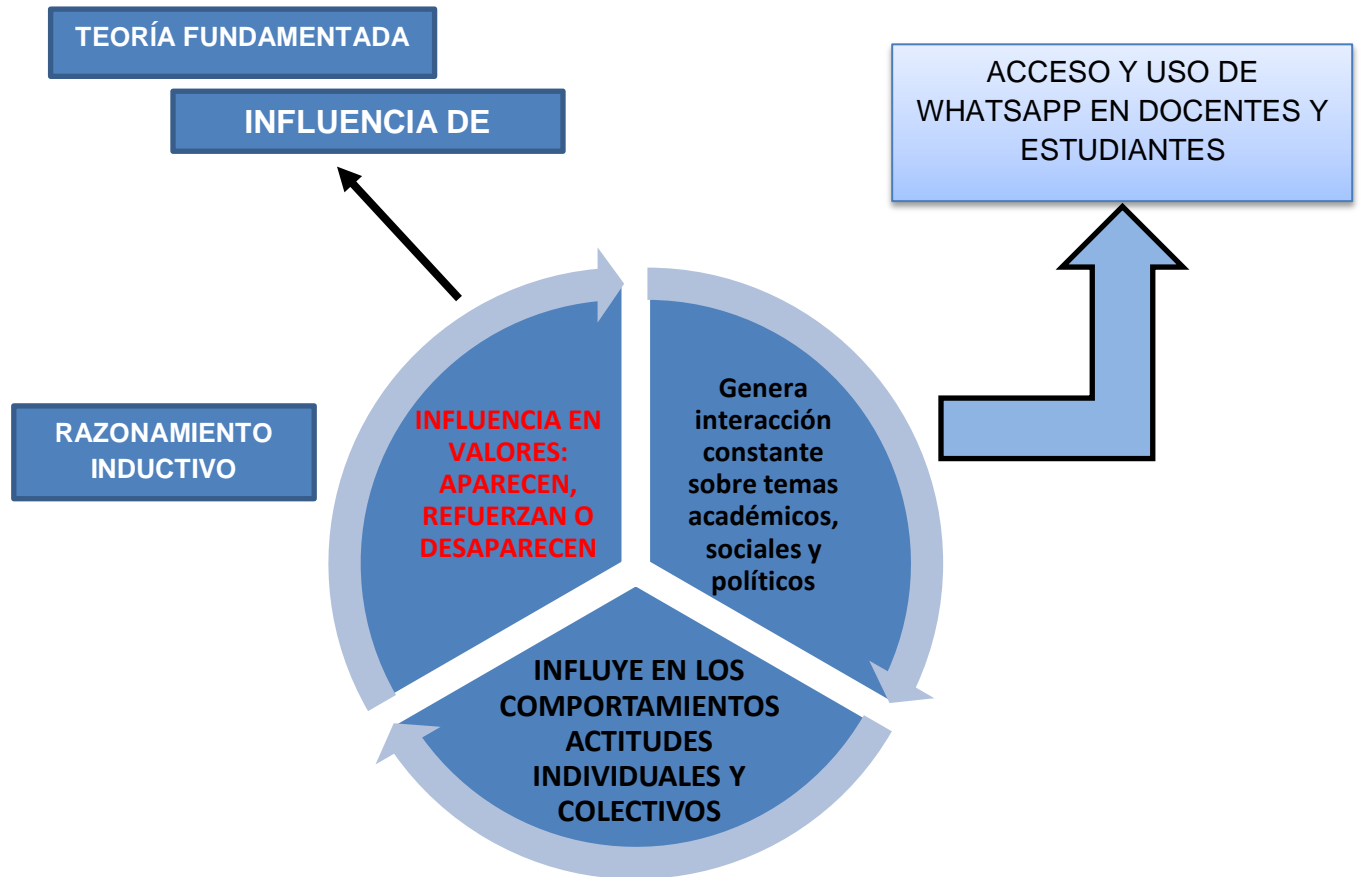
TEORÍA FUNDAMENTADA

INFLUENCIA DE

ACCESO Y USO DE WHATSAPP EN DOCENTES Y ESTUDIANTES

RAZONAMIENTO INDUCTIVO

INFLUENCIA EN VALORES: APARECEN, REFUERZAN O DESAPARECEN

Genera interacción constante sobre temas académicos, sociales y políticos

INFLUYE EN LOS COMPORTAMIENTOS ACTITUDES INDIVIDUALES Y COLECTIVOS